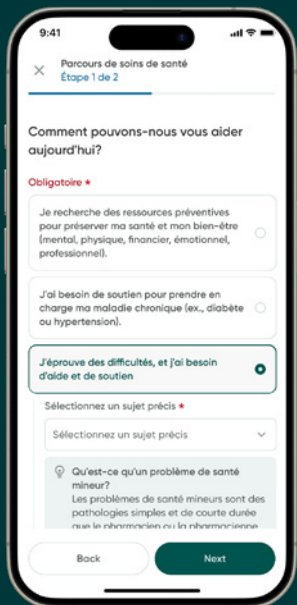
9:41

Parcours de soins de santé
Étape 1 de 2

Comment pouvons-nous vous aider aujourd'hui?

Obligatoire *

Je recherche des ressources préventives pour préserver ma santé et mon bien-être (mental, physique, financier, émotionnel, professionnel).

J'ai besoin de soutien pour prendre en charge ma maladie chronique (ex., diabète ou hypertension).

J'éprouve des difficultés, et j'ai besoin d'aide et de soutien

Sélectionnez un sujet précis *

Sélectionnez un sujet précis

Qu'est-ce qu'un problème de santé mineur?
Les problèmes de santé mineurs sont des pathologies simples et de courte durée que le pharmacien ou la pharmacienne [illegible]

Back

Next